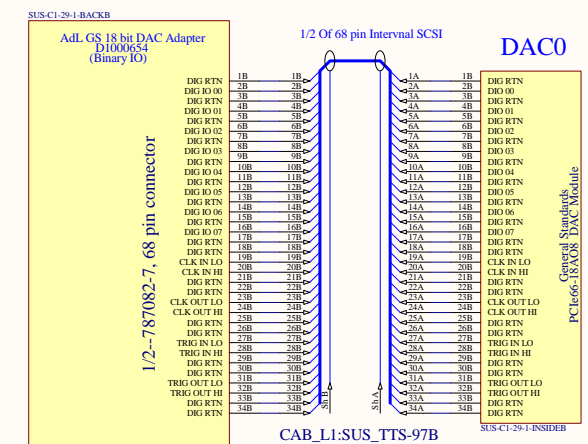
SUS-C1-29-1-BACKB

AdL GS 18 bit DAC Adapter
D1000654
(Binary IO)

1/2--787082-7, 68 pin connector

DIG RTN
DIG IO 00
DIG RTN
DIG IO 01
DIG RTN
DIG IO 02
DIG RTN
DIG IO 03
DIG RTN
DIG IO 04
DIG RTN
DIG IO 05
DIG RTN
DIG IO 06
DIG RTN
DIG IO 07
DIG RTN
DIG RTN
DIG RTN
CLK IN LO
CLK IN HI
DIG RTN
DIG RTN
CLK OUT LO
CLK OUT HI
DIG RTN
DIG RTN
TRIG IN LO
TRIG IN HI
DIG RTN
DIG RTN
TRIG OUT LO
TRIG OUT HI
DIG RTN
DIG RTN

1/2 Of 68 pin Intervnal SCSI

1B 1B
2B 2B
3B 3B
4B 4B
5B 5B
6B 6B
7B 7B
8B 8B
9B 9B
10B 10B
11B 11B
12B 12B
13B 13B
14B 14B
15B 15B
16B 16B
17B 17B
18B 18B
19B 19B
20B 20B
21B 21B
22B 22B
23B 23B
24B 24B
25B 25B
26B 26B
27B 27B
28B 28B
29B 29B
30B 30B
31B 31B
32B 32B
33B 33B
34B 34B

ShB
ShA

1A 1A
2A 2A
3A 3A
4A 4A
5A 5A
6A 6A
7A 7A
8A 8A
9A 9B
10A 10B
11A 11B
12A 12B
13A 13B
14A 14B
15A 15B
16A 16B
17A 17B
18A 18B
19A 19B
20A 20B
21A 21B
22A 22B
23A 23B
24A 24B
25A 25B
26A 26B
27A 27B
28A 28B
29A 29B
30A 30B
31A 31B
32A 32B
33A 33B
34A 34B

DAC0

DIG RTN
DIO 00
DIG RTN
DIO 01
DIG RTN
DIO 02
DIG RTN
DIO 03
DIG RTN
DIO 04
DIG RTN
DIO 05
DIG RTN
DIO 06
DIG RTN
DIO 07
DIG RTN
DIG RTN
DIG RTN
CLK IN LO
CLK IN HI
DIG RTN
DIG RTN
CLK OUT LO
CLK OUT HI
DIG RTN
DIG RTN
TRIG IN LO
TRIG IN HI
DIG RTN
DIG RTN
TRIG OUT LO
TRIG OUT HI
DIG RTN
DIG RTN

General Standards
PCIe66-18AO8 DAC Module

SUS-C1-29-1-INSIDEB

CAB_L1:SUS_TTS-97B